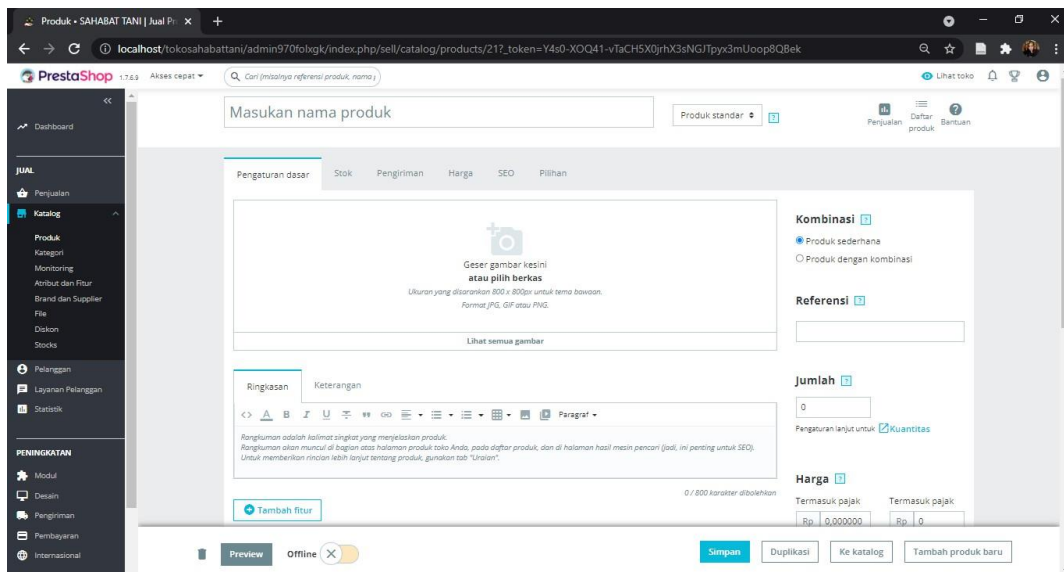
Produk • SAHABAT TANI | Jual Pr ×

localhost/tokosahabattani/admin970folxgk/index.php/sell/catalog/products/21?_token=Y4s0-XOQ41-vTaCH5X0jrhX3sNGJTpyx3mUoop8QBek

PrestaShop 1.7.6.9 Akses cepat ▾ Cari (misalnya referensi produk, nama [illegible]

Lihat toko

Dashboard

JUAL
Penjualan
Katalog
Produk
Kategori
Monitoring
Atribut dan Fitur
Brand dan Supplier
File
Diskon
Stocks
Pelanggan
Layanan Pelanggan
Statistik

PENINGKATAN
Modul
Desain
Pengiriman
Pembayaran
Internasional

Masukan nama produk

Produk standar ? Penjualan Daftar produk Bantuan

Pengaturan dasar Stok Pengiriman Harga SEO Pilihan

Geser gambar kesini
atau pilih berkas
Ukuran yang disarankan 800 x 800px untuk tema bawaan.
Format JPG, GIF atau PNG.

Lihat semua gambar

Kombinasi ?
Produk sederhana
Produk dengan kombinasi

Referensi ?

Ringkasan Keterangan

Paragraf ▾

Rangkuman adalah kalimat singkat yang menjelaskan produk.
Rangkuman akan muncul di bagian atas halaman produk toko Anda, pada daftar produk, dan di halaman hasil mesin pencari (jadi, ini penting untuk SEO). Untuk memberikan rincian lebih lanjut tentang produk, gunakan tab "Uraian".

0 / 800 karakter dibolehkan

Jumlah ?
0
Pengaturan lanjut untuk Kuantitas

Harga ?
Termasuk pajak Termasuk pajak
Rp 0,000000 Rp 0

Tambah fitur

Preview Offline Simpan Duplikasi Ke katalog Tambah produk baru